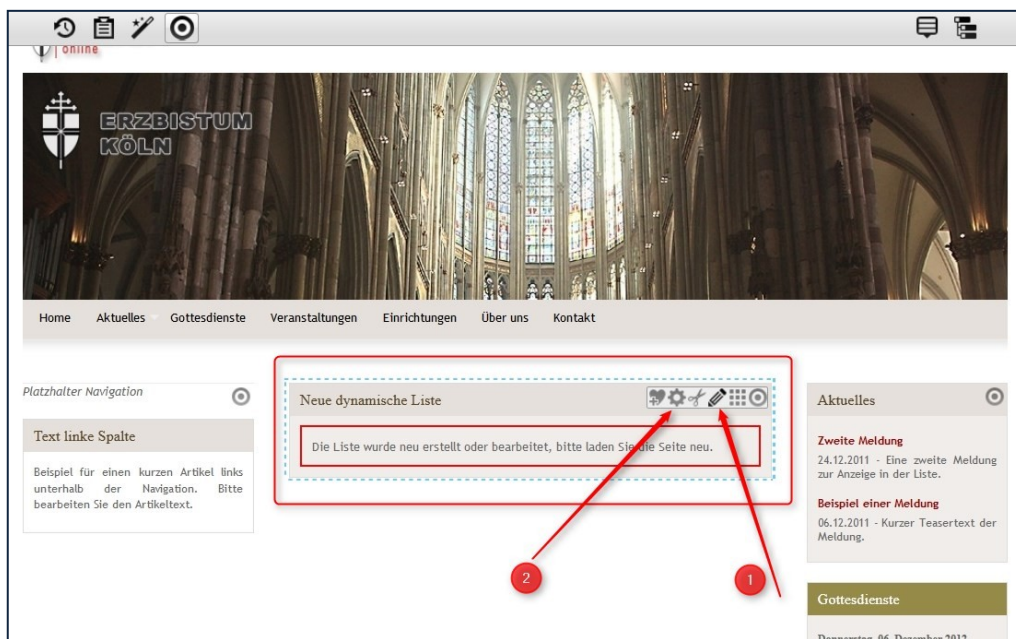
online

ERZBISTUM KÖLN

Home Aktuelles Gottesdienste Veranstaltungen Einrichtungen Über uns Kontakt

Platzhalter Navigation

Text linke Spalte

Beispiel für einen kurzen Artikel links unterhalb der Navigation. Bitte bearbeiten Sie den Artikeltext.

Neue dynamische Liste

Die Liste wurde neu erstellt oder bearbeitet, bitte laden Sie die Seite neu.

2

1

Aktuelles

Zweite Meldung

24.12.2011 - Eine zweite Meldung zur Anzeige in der Liste.

Beispiel einer Meldung

06.12.2011 - Kurzer Teasertext der Meldung.

Gottesdienste

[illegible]